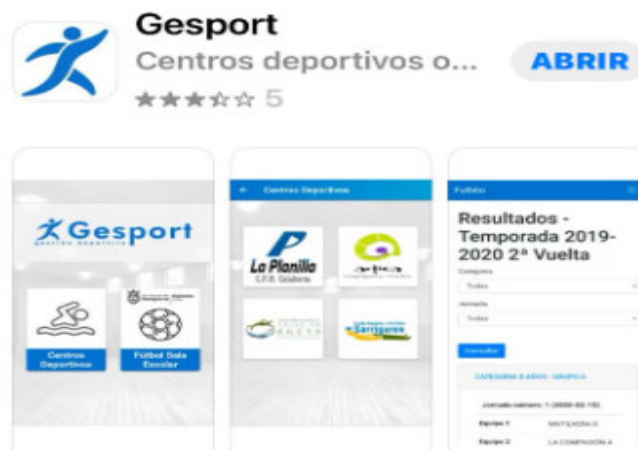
Gesport

Centros deportivos o...

ABRIR

5

Gesport

centros deportivos

Centros Deportivos

Fútbol Sala Escolar

Centros Deportivos

La Planilla

C.F.B. Gijón

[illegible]

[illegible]

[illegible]

Fútbol

Resultados - Temporada 2019-2020 2ª Vuelta

Categoría

Todas

Jornada

Todas

Consultar

CATEGORÍA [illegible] - GRUPO A

Jornada número: 1 ([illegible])

Equipo 1 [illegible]

Equipo 2 LA COMPASIÓN A